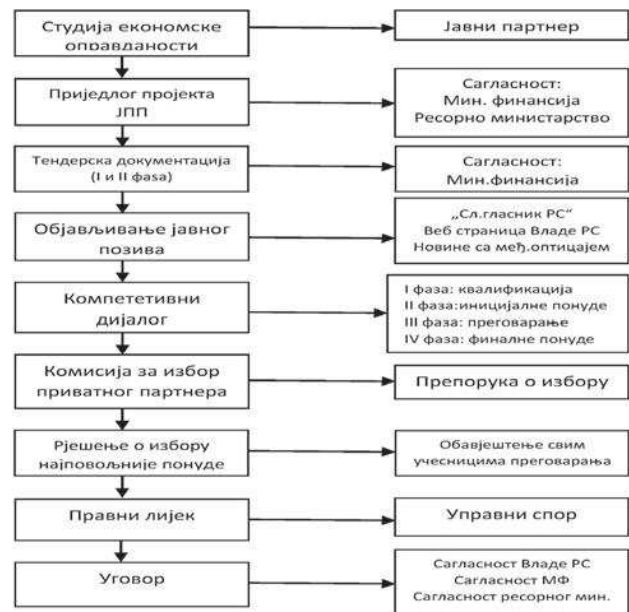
Студија економске оправданости

Јавни партнер

Приједлог пројекта ЈПП

Сагласност:
Мин. финансија
Ресорно министарство

Тендерска документација (I и II фаза)

Сагласност:
Мин.финансија

Објављивање јавног позива

„Сл.гласник РС"
Веб страница Владе РС
Новине са међ.оптицајем

Компететивни дијалог

I фаза: квалификација
II фаза:иницијалне понуде
III фаза: преговарање
IV фаза: финалне понуде

Комисија за избор приватног партнера

Препорука о избору

Рјешење о избору најповољније понуде

Обавјештење свим учесницима преговарања

Правни лијек

Управни спор

Уговор

Сагласност Владе РС
Сагласност МФ
Сагласност ресорног мин.